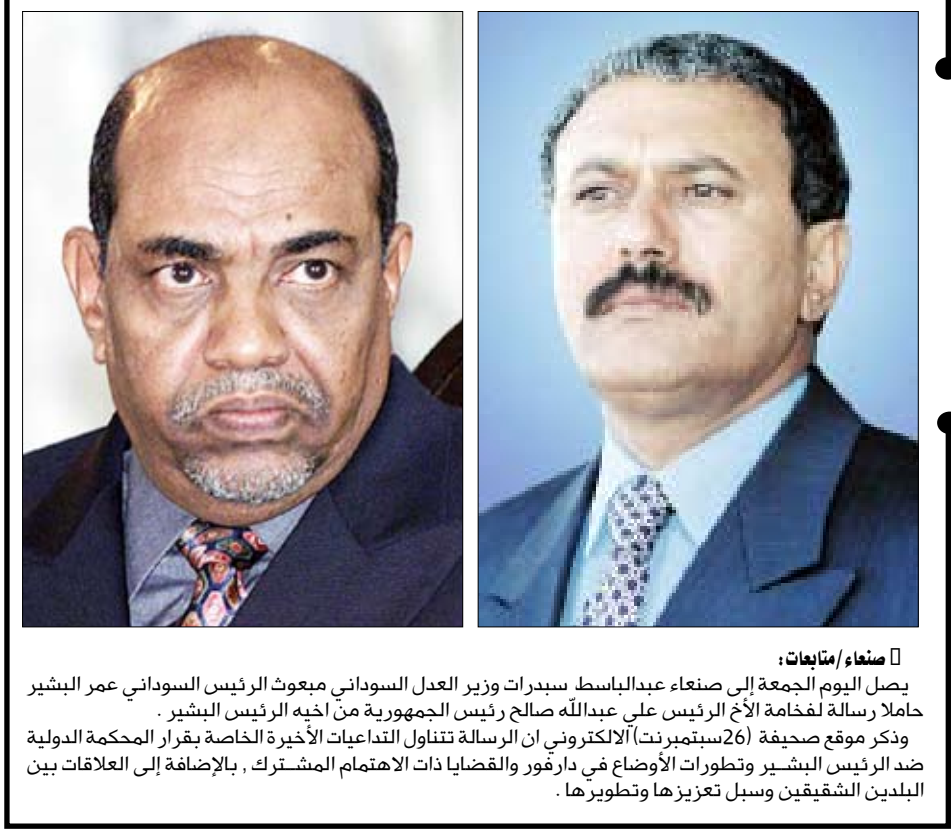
صنعاء/متابعات:

يصل اليوم الجمعة إلى صنعاء عبدالباسط سبدرات وزير العدل السوداني مبعوث الرئيس السوداني عمر البشير حاملا رسالة لفخامة الأخ الرئيس علي عبدالله صالح رئيس الجمهورية من اخيه الرئيس البشير .

وذكر موقع صحيفة (26سبتمبرنت) الالكتروني ان الرسالة تتناول التداعيات الأخيرة الخاصة بقرار المحكمة الدولية ضد الرئيس البشير وتطورات الأوضاع في دارفور والقضايا ذات الاهتمام المشترك , بالإضافة إلى العلاقات بين البلدين الشقيقين وسبل تعزيزها وتطويرها .